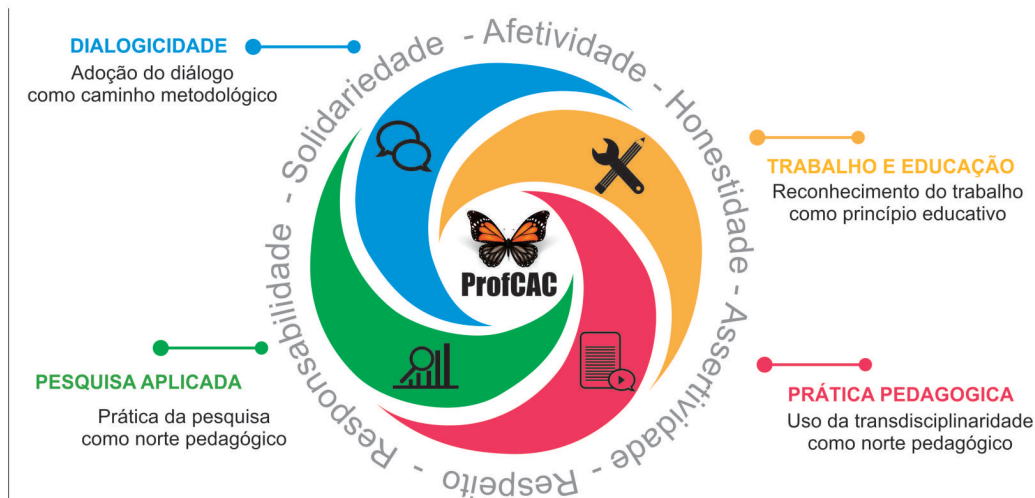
DIALOGICIDADE
Adoção do diálogo como caminho metodológico

Solidariedade - Afetividade - Honestidade - Assertividade - Respeito - Responsabilidade -

TRABALHO E EDUCAÇÃO
Reconhecimento do trabalho como princípio educativo

ProfCAC

PESQUISA APLICADA
Prática da pesquisa como norte pedagógico

PRÁTICA PEDAGOGICA
Uso da transdisciplinaridade como norte pedagógico